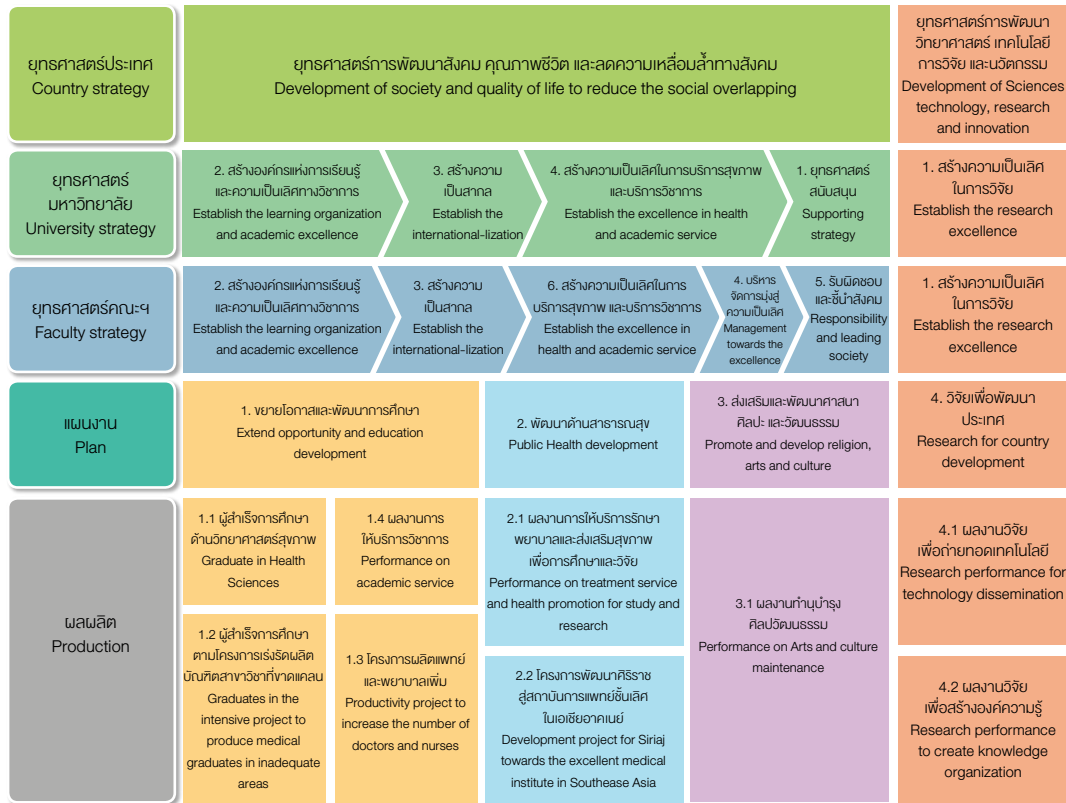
ยุทธศาสตร์ประเทศ
Country strategy

ยุทธศาสตร์การพัฒนาสังคม คุณภาพชีวิต และลดความเหลื่อมล้ำทางสังคม
Development of society and quality of life to reduce the social overlapping

ยุทธศาสตร์การพัฒนาวิทยาศาสตร์ เทคโนโลยี การวิจัย และนวัตกรรม
Development of Sciences technology, research and innovation

ยุทธศาสตร์มหาวิทยาลัย
University strategy

2. สร้างองค์กรแห่งการเรียนรู้และความเป็นเลิศทางวิชาการ
Establish the learning organization and academic excellence

3. สร้างความเป็นสากล
Establish the international-lization

4. สร้างความเป็นเลิศในการบริการสุขภาพและบริการวิชาการ
Establish the excellence in health and academic service

1. ยุทธศาสตร์สนับสนุน
Supporting strategy

1. สร้างความเป็นเลิศในการวิจัย
Establish the research excellence

ยุทธศาสตร์คณะฯ
Faculty strategy

2. สร้างองค์กรแห่งการเรียนรู้และความเป็นเลิศทางวิชาการ
Establish the learning organization and academic excellence

3. สร้างความเป็นสากล
Establish the international-lization

6. สร้างความเป็นเลิศในการบริการสุขภาพ และบริการวิชาการ
Establish the excellence in health and academic service

4. บริหารจัดการมุ่งสู่ความเป็นเลิศ
Management towards the excellence

5. รับผิดชอบและชี้นำสังคม
Responsibility and leading society

1. สร้างความเป็นเลิศในการวิจัย
Establish the research excellence

แผนงาน
Plan

1. ขยายโอกาสและพัฒนาการศึกษา
Extend opportunity and education development

2. พัฒนาด้านสาธารณสุข
Public Health development

3. ส่งเสริมและพัฒนาศาสนา ศิลปะ และวัฒนธรรม
Promote and develop religion, arts and culture

4. วิจัยเพื่อพัฒนาประเทศ
Research for country development

ผลผลิต
Production

1.1 ผู้สำเร็จการศึกษาด้านวิทยาศาสตร์สุขภาพ
Graduate in Health Sciences

1.4 ผลงานการให้บริการวิชาการ
Performance on academic service

1.2 ผู้สำเร็จการศึกษาตามโครงการเร่งรัดผลิตบัณฑิตสาขาวิชาที่ขาดแคลน
Graduates in the intensive project to produce medical graduates in inadequate areas

1.3 โครงการผลิตแพทย์และพยาบาลเพิ่ม
Productivity project to increase the number of doctors and nurses

2.1 ผลงานการให้บริการรักษาพยาบาลและส่งเสริมสุขภาพเพื่อการศึกษาและวิจัย
Performance on treatment service and health promotion for study and research

2.2 โครงการพัฒนาศิริราชสู่สถาบันการแพทย์ชั้นเลิศในเอเชียอาคเนย์
Development project for Siriaj towards the excellent medical institute in Southease Asia

3.1 ผลงานทำนุบำรุงศิลปวัฒนธรรม
Performance on Arts and culture maintenance

4.1 ผลงานวิจัยเพื่อถ่ายทอดเทคโนโลยี
Research performance for technology dissemination

4.2 ผลงานวิจัยเพื่อสร้างองค์ความรู้
Research performance to create knowledge organization